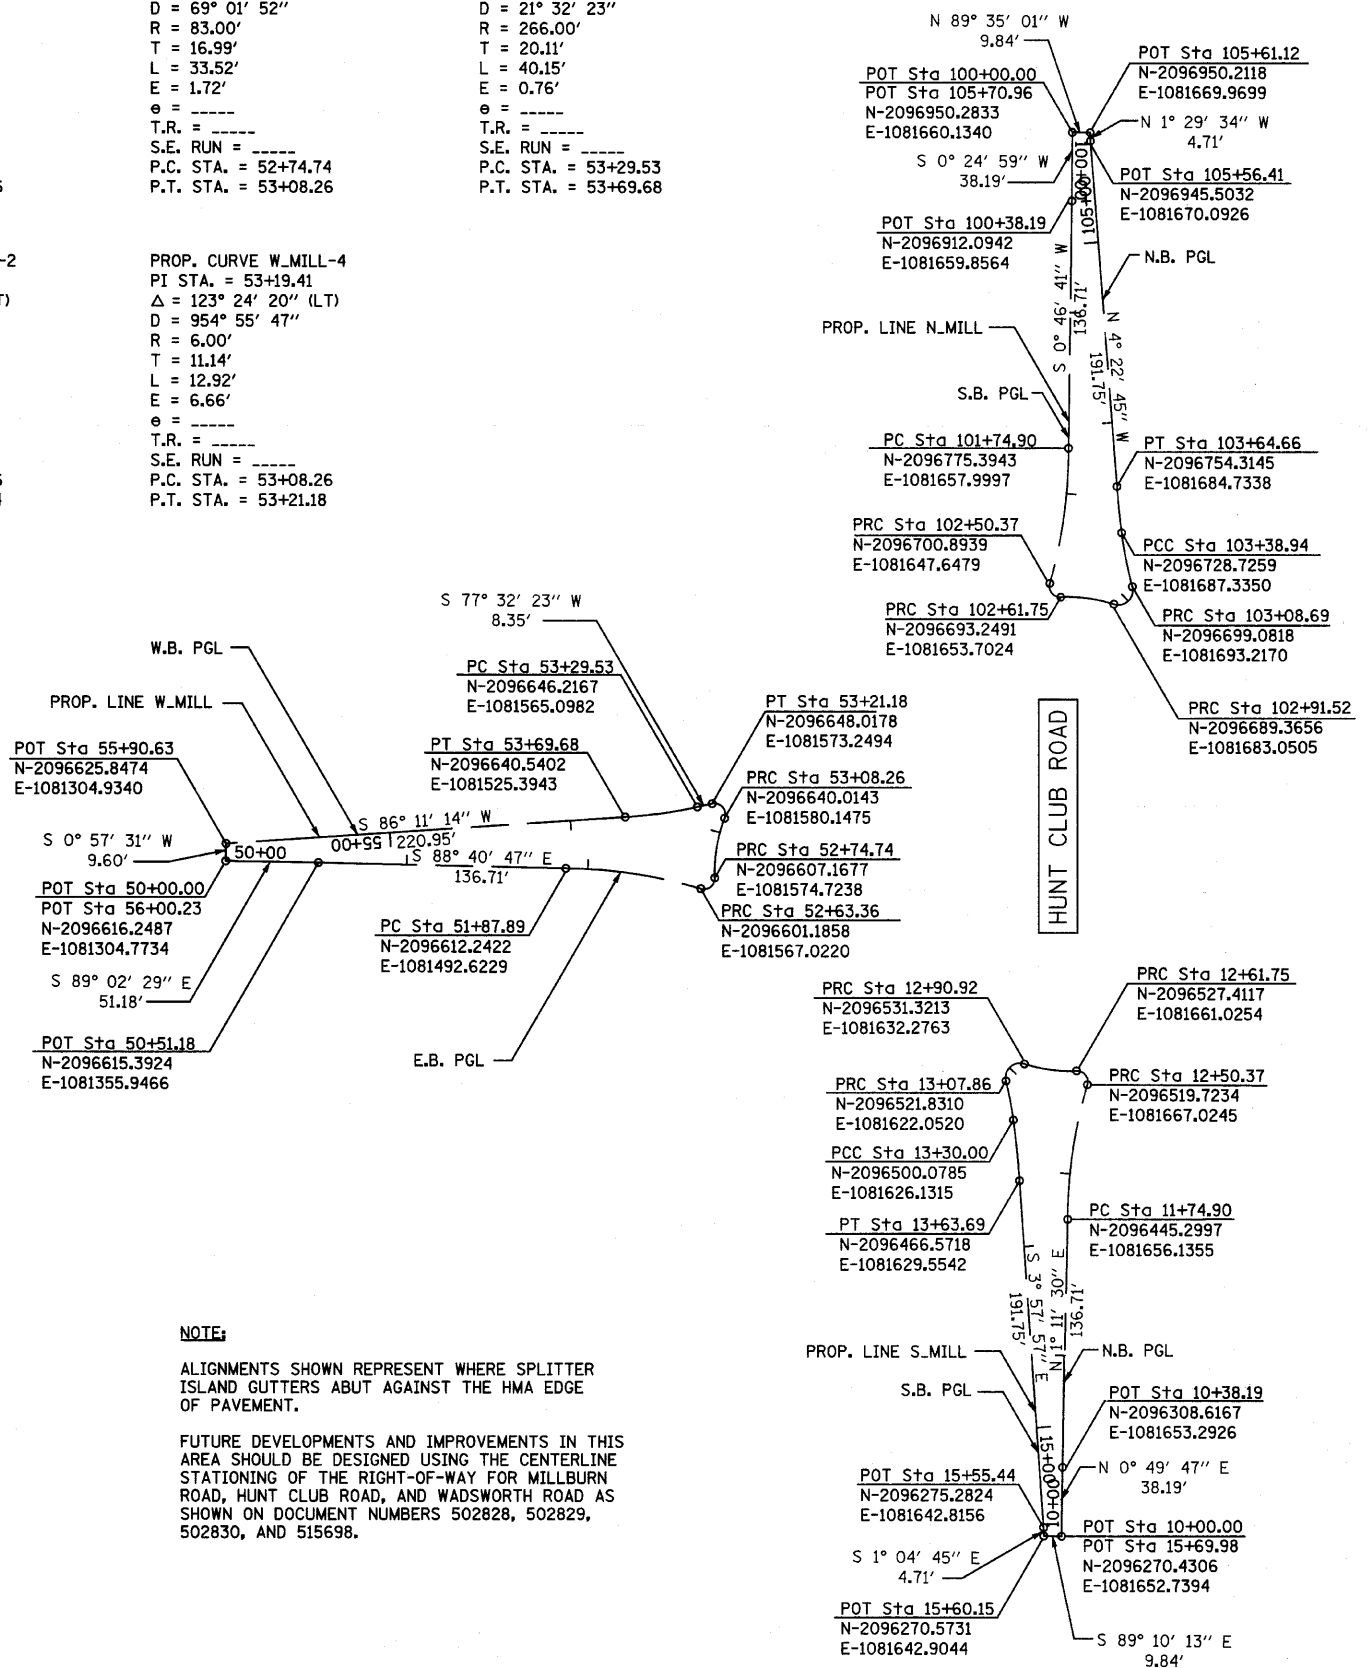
D = 69° 01′ 52″
R = 83.00′
T = 16.99′
L = 33.52′
E = 1.72′
e = _____
T.R. = _____
S.E. RUN = _____
P.C. STA. = 52+74.74
P.T. STA. = 53+08.26

D = 21° 32′ 23″
R = 266.00′
T = 20.11′
L = 40.15′
E = 0.76′
e = _____
T.R. = _____
S.E. RUN = _____
P.C. STA. = 53+29.53
P.T. STA. = 53+69.68

-2

T)

PROP. CURVE W_MILL-4
PI STA. = 53+19.41
$\Delta$ = 123° 24′ 20″ (LT)
D = 954° 55′ 47″
R = 6.00′
T = 11.14′
L = 12.92′
E = 6.66′
e = _____
T.R. = _____
S.E. RUN = _____
P.C. STA. = 53+08.26
P.T. STA. = 53+21.18

N 89° 35′ 01″ W
9.84′

POT Sta 105+61.12
N-2096950.2118
E-1081669.9699

POT Sta 100+00.00
POT Sta 105+70.96
N-2096950.2833
E-1081660.1340

N 1° 29′ 34″ W
4.71′

S 0° 24′ 59″ W
38.19′

POT Sta 105+56.41
N-2096945.5032
E-1081670.0926

100+00
105+00

POT Sta 100+38.19
N-2096912.0942
E-1081659.8564

N.B. PGL

S 0° 46′ 41″ W
136.71′

N 4° 22′ 45″ W
191.75′

PROP. LINE N_MILL

S.B. PGL

PC Sta 101+74.90
N-2096775.3943
E-1081657.9997

PT Sta 103+64.66
N-2096754.3145
E-1081684.7338

PRC Sta 102+50.37
N-2096700.8939
E-1081647.6479

PCC Sta 103+38.94
N-2096728.7259
E-1081687.3350

PRC Sta 102+61.75
N-2096693.2491
E-1081653.7024

PRC Sta 103+08.69
N-2096699.0818
E-1081693.2170

PRC Sta 102+91.52
N-2096689.3656
E-1081683.0505

HUNT CLUB ROAD

S 77° 32′ 23″ W
8.35′

W.B. PGL

PC Sta 53+29.53
N-2096646.2167
E-1081565.0982

PROP. LINE W_MILL

PT Sta 53+21.18
N-2096648.0178
E-1081573.2494

POT Sta 55+90.63
N-2096625.8474
E-1081304.9340

PT Sta 53+69.68
N-2096640.5402
E-1081525.3943

PRC Sta 53+08.26
N-2096640.0143
E-1081580.1475

S 86° 11′ 14″ W
220.95′
55+00

S 0° 57′ 31″ W
9.60′

50+00

S 88° 40′ 47″ E
136.71′

PRC Sta 52+74.74
N-2096607.1677
E-1081574.7238

POT Sta 50+00.00
POT Sta 56+00.23
N-2096616.2487
E-1081304.7734

PRC Sta 52+63.36
N-2096601.1858
E-1081567.0220

PC Sta 51+87.89
N-2096612.2422
E-1081492.6229

S 89° 02′ 29″ E
51.18′

PRC Sta 12+90.92
N-2096531.3213
E-1081632.2763

PRC Sta 12+61.75
N-2096527.4117
E-1081661.0254

POT Sta 50+51.18
N-2096615.3924
E-1081355.9466

E.B. PGL

PRC Sta 13+07.86
N-2096521.8310
E-1081622.0520

PRC Sta 12+50.37
N-2096519.7234
E-1081667.0245

PCC Sta 13+30.00
N-2096500.0785
E-1081626.1315

PC Sta 11+74.90
N-2096445.2997
E-1081656.1355

PT Sta 13+63.69
N-2096466.5718
E-1081629.5542

S 3° 57′ 57″ E
191.75′

N 1° 11′ 30″ E
136.71′

NOTE:

ALIGNMENTS SHOWN REPRESENT WHERE SPLITTER ISLAND GUTTERS ABUT AGAINST THE HMA EDGE OF PAVEMENT.

FUTURE DEVELOPMENTS AND IMPROVEMENTS IN THIS AREA SHOULD BE DESIGNED USING THE CENTERLINE STATIONING OF THE RIGHT-OF-WAY FOR MILLBURN ROAD, HUNT CLUB ROAD, AND WADSWORTH ROAD AS SHOWN ON DOCUMENT NUMBERS 502828, 502829, 502830, AND 515698.

PROP. LINE S_MILL

N.B. PGL

S.B. PGL

POT Sta 10+38.19
N-2096308.6167
E-1081653.2926

15+00
10+00

N 0° 49′ 47″ E
38.19′

POT Sta 15+55.44
N-2096275.2824
E-1081642.8156

POT Sta 10+00.00
POT Sta 15+69.98
N-2096270.4306
E-1081652.7394

S 1° 04′ 45″ E
4.71′

POT Sta 15+60.15
N-2096270.5731
E-1081642.9044

S 89° 10′ 13″ E
9.84′